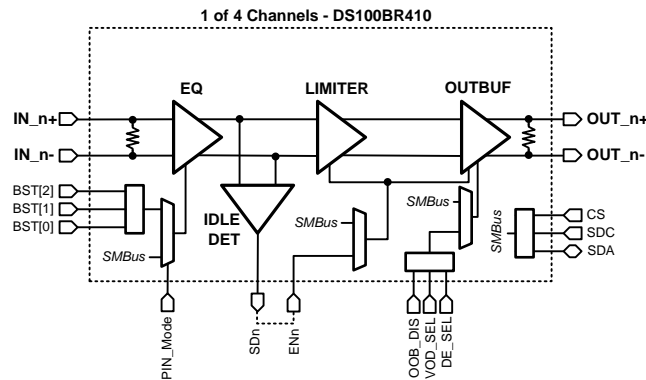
1 of 4 Channels - DS100BR410

EQ

LIMITER

OUTBUF

IN_n+

IN_n-

OUT_n+

OUT_n-

BST[2]

BST[1]

BST[0]

SMBus

IDLE DET

SMBus

SMBus

SMBus

CS

SDC

SDA

PIN_Mode

SDn

ENn

OOB_DIS

VOD_SEL

DE_SEL